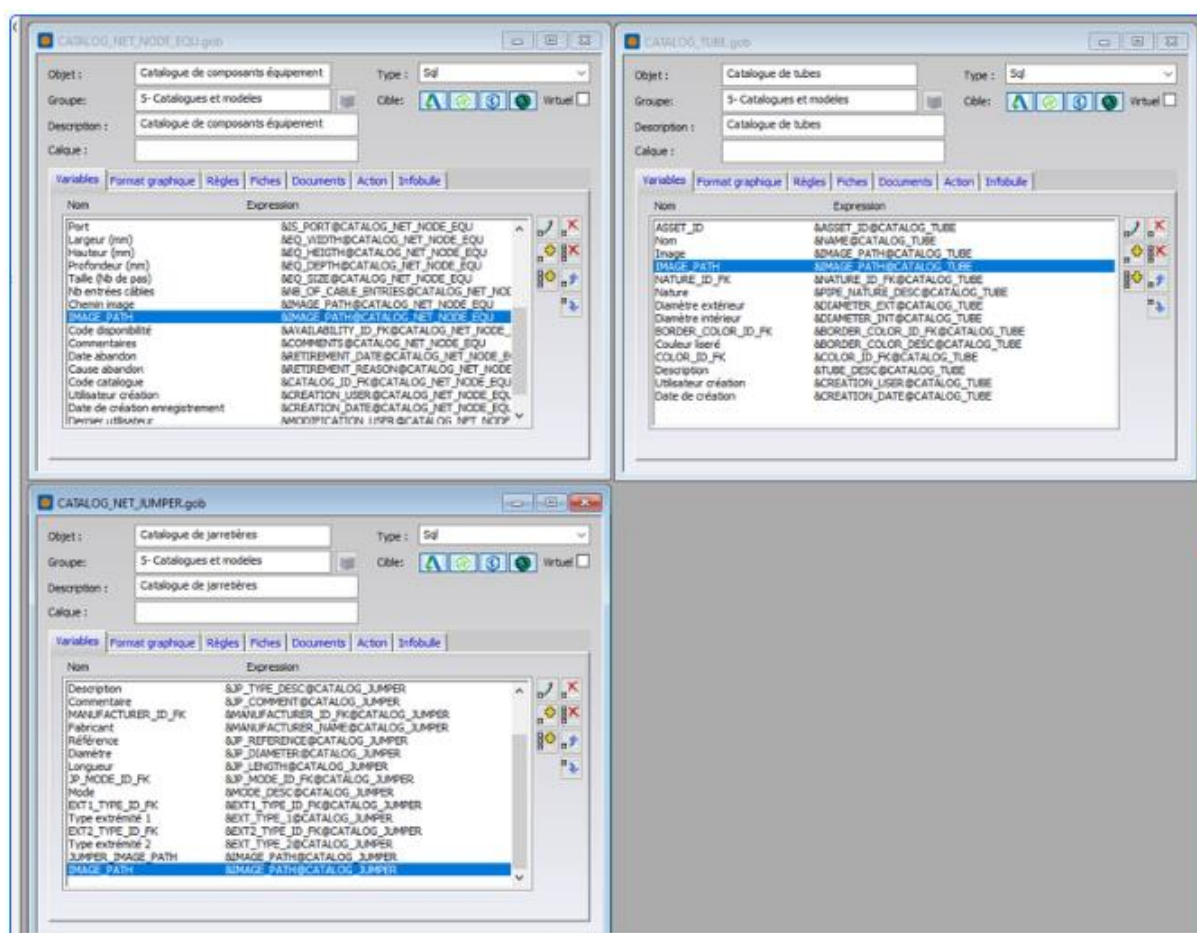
CATALOG_NET_NODE_EQU.gob

Objet : Catalogue de composants équipement
Type : Sql
Groupe: 5- Catalogues et modeles
Cible:
Virtuel
Description : Catalogue de composants équipement
Calque :

Variables | Format graphique | Règles | Fiches | Documents | Action | Infobulle

| Nom | Expression |
|---|---|
| Port | &IS_PORT@CATALOG_NET_NODE_EQU |
| Largeur (mm) | &EQ_WIDTH@CATALOG_NET_NODE_EQU |
| Hauteur (mm) | &EQ_HEIGTH@CATALOG_NET_NODE_EQU |
| Profondeur (mm) | &EQ_DEPTH@CATALOG_NET_NODE_EQU |
| Taille (Nb de pas) | &EQ_SIZE@CATALOG_NET_NODE_EQU |
| Nb entrées câbles | &NB_OF_CABLE_ENTRIES@CATALOG_NET_NOI |
| Chemin image | &IMAGE_PATH@CATALOG_NET_NODE_EQU |
| IMAGE_PATH | &IMAGE_PATH@CATALOG_NET_NODE_EQU |
| Code disponibilité | &AVAILABILITY_ID_FK@CATALOG_NET_NODE_ |
| Commentaires | &COMMENTS@CATALOG_NET_NODE_EQU |
| Date abandon | &RETIREMENT_DATE@CATALOG_NET_NODE_E |
| Cause abandon | &RETIREMENT_REASON@CATALOG_NET_NODE |
| Code catalogue | &CATALOG_ID_FK@CATALOG_NET_NODE_EQU |
| Utilisateur création | &CREATION_USER@CATALOG_NET_NODE_EQU |
| Date de création enregistrement | &CREATION_DATE@CATALOG_NET_NODE_EQU |
| Dernier utilisateur | &MODIFICATION_USER@CATALOG_NET_NODE |

CATALOG_TUBE.gob

Objet : Catalogue de tubes
Type : Sql
Groupe: 5- Catalogues et modeles
Cible:
Virtuel
Description : Catalogue de tubes
Calque :

Variables | Format graphique | Règles | Fiches | Documents | Action | Infobulle

| Nom | Expression |
|---|---|
| ASSET_ID | &ASSET_ID@CATALOG_TUBE |
| Nom | &NAME@CATALOG_TUBE |
| Image | &IMAGE_PATH@CATALOG_TUBE |
| IMAGE_PATH | &IMAGE_PATH@CATALOG_TUBE |
| NATURE_ID_FK | &NATURE_ID_FK@CATALOG_TUBE |
| Nature | &PIPE_NATURE_DESC@CATALOG_TUBE |
| Diamètre extérieur | &DIAMETER_EXT@CATALOG_TUBE |
| Diamètre intérieur | &DIAMETER_INT@CATALOG_TUBE |
| BORDER_COLOR_ID_FK | &BORDER_COLOR_ID_FK@CATALOG_TUBE |
| Couleur liseré | &BORDER_COLOR_DESC@CATALOG_TUBE |
| COLOR_ID_FK | &COLOR_ID_FK@CATALOG_TUBE |
| Description | &TUBE_DESC@CATALOG_TUBE |
| Utilisateur création | &CREATION_USER@CATALOG_TUBE |
| Date de création | &CREATION_DATE@CATALOG_TUBE |

CATALOG_NET_JUMPER.gob

Objet : Catalogue de jarretières
Type : Sql
Groupe: 5- Catalogues et modeles
Cible:
Virtuel
Description : Catalogue de jarretières
Calque :

Variables | Format graphique | Règles | Fiches | Documents | Action | Infobulle

| Nom | Expression |
|---|---|
| Description | &JP_TYPE_DESC@CATALOG_JUMPER |
| Commentaire | &JP_COMMENT@CATALOG_JUMPER |
| MANUFACTURER_ID_FK | &MANUFACTURER_ID_FK@CATALOG_JUMPER |
| Fabricant | &MANUFACTURER_NAME@CATALOG_JUMPER |
| Référence | &JP_REFERENCE@CATALOG_JUMPER |
| Diamètre | &JP_DIAMETER@CATALOG_JUMPER |
| Longueur | &JP_LENGTH@CATALOG_JUMPER |
| JP_MODE_ID_FK | &JP_MODE_ID_FK@CATALOG_JUMPER |
| Mode | &MODE_DESC@CATALOG_JUMPER |
| EXT1_TYPE_ID_FK | &EXT1_TYPE_ID_FK@CATALOG_JUMPER |
| Type extrémité 1 | &EXT_TYPE_1@CATALOG_JUMPER |
| EXT2_TYPE_ID_FK | &EXT2_TYPE_ID_FK@CATALOG_JUMPER |
| Type extrémité 2 | &EXT_TYPE_2@CATALOG_JUMPER |
| JUMPER_IMAGE_PATH | &IMAGE_PATH@CATALOG_JUMPER |
| IMAGE_PATH | &IMAGE_PATH@CATALOG_JUMPER |